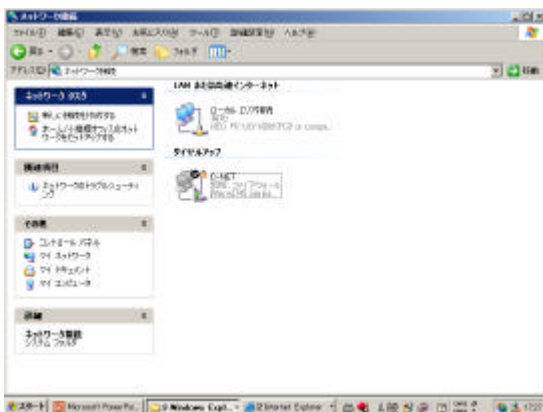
ネットワーク接続
ファイル(F) 編集(E) 表示(V) お気に入り(A) ツール(T) 詳細設定(N) ヘルプ(H)
戻る 検索 フォルダ
アドレス(D) ネットワーク接続
移動

ネットワーク タスク
新しい接続を作成する
ホーム/小規模オフィスのネットワークをセットアップする

関連項目
ネットワークのトラブルシューティング

その他
コントロール パネル
マイ ネットワーク
マイ ドキュメント
マイ コンピュータ

詳細
ネットワーク接続
システム フォルダ

LAN または高速インターネット
ローカル エリア接続
接続
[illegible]

ダイヤルアップ
C-NET
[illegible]

スタート Microsoft PowerPo... ネットワーク接続 Internet Explorer